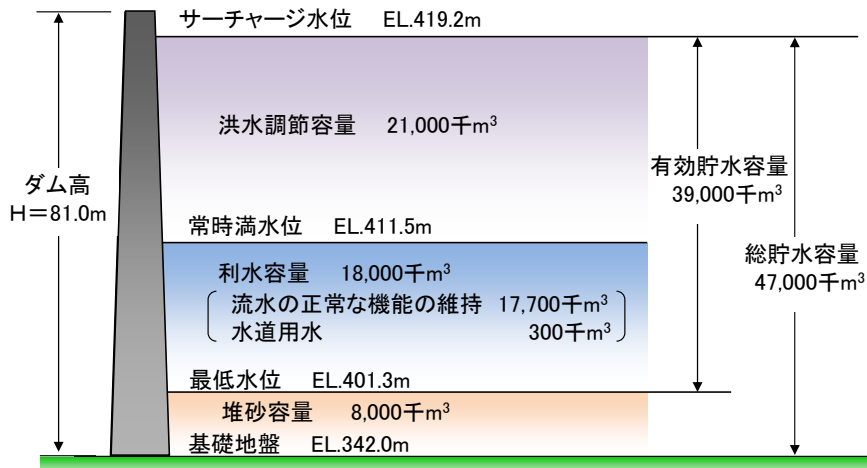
サーチャージ水位　EL.419.2m

洪水調節容量　21,000千$m^3$

ダム高
H＝81.0m

有効貯水容量
39,000千$m^3$

常時満水位　EL.411.5m

利水容量　18,000千$m^3$
流水の正常な機能の維持　17,700千$m^3$
水道用水　300千$m^3$

総貯水容量
47,000千$m^3$

最低水位　EL.401.3m

堆砂容量　8,000千$m^3$

基礎地盤　EL.342.0m